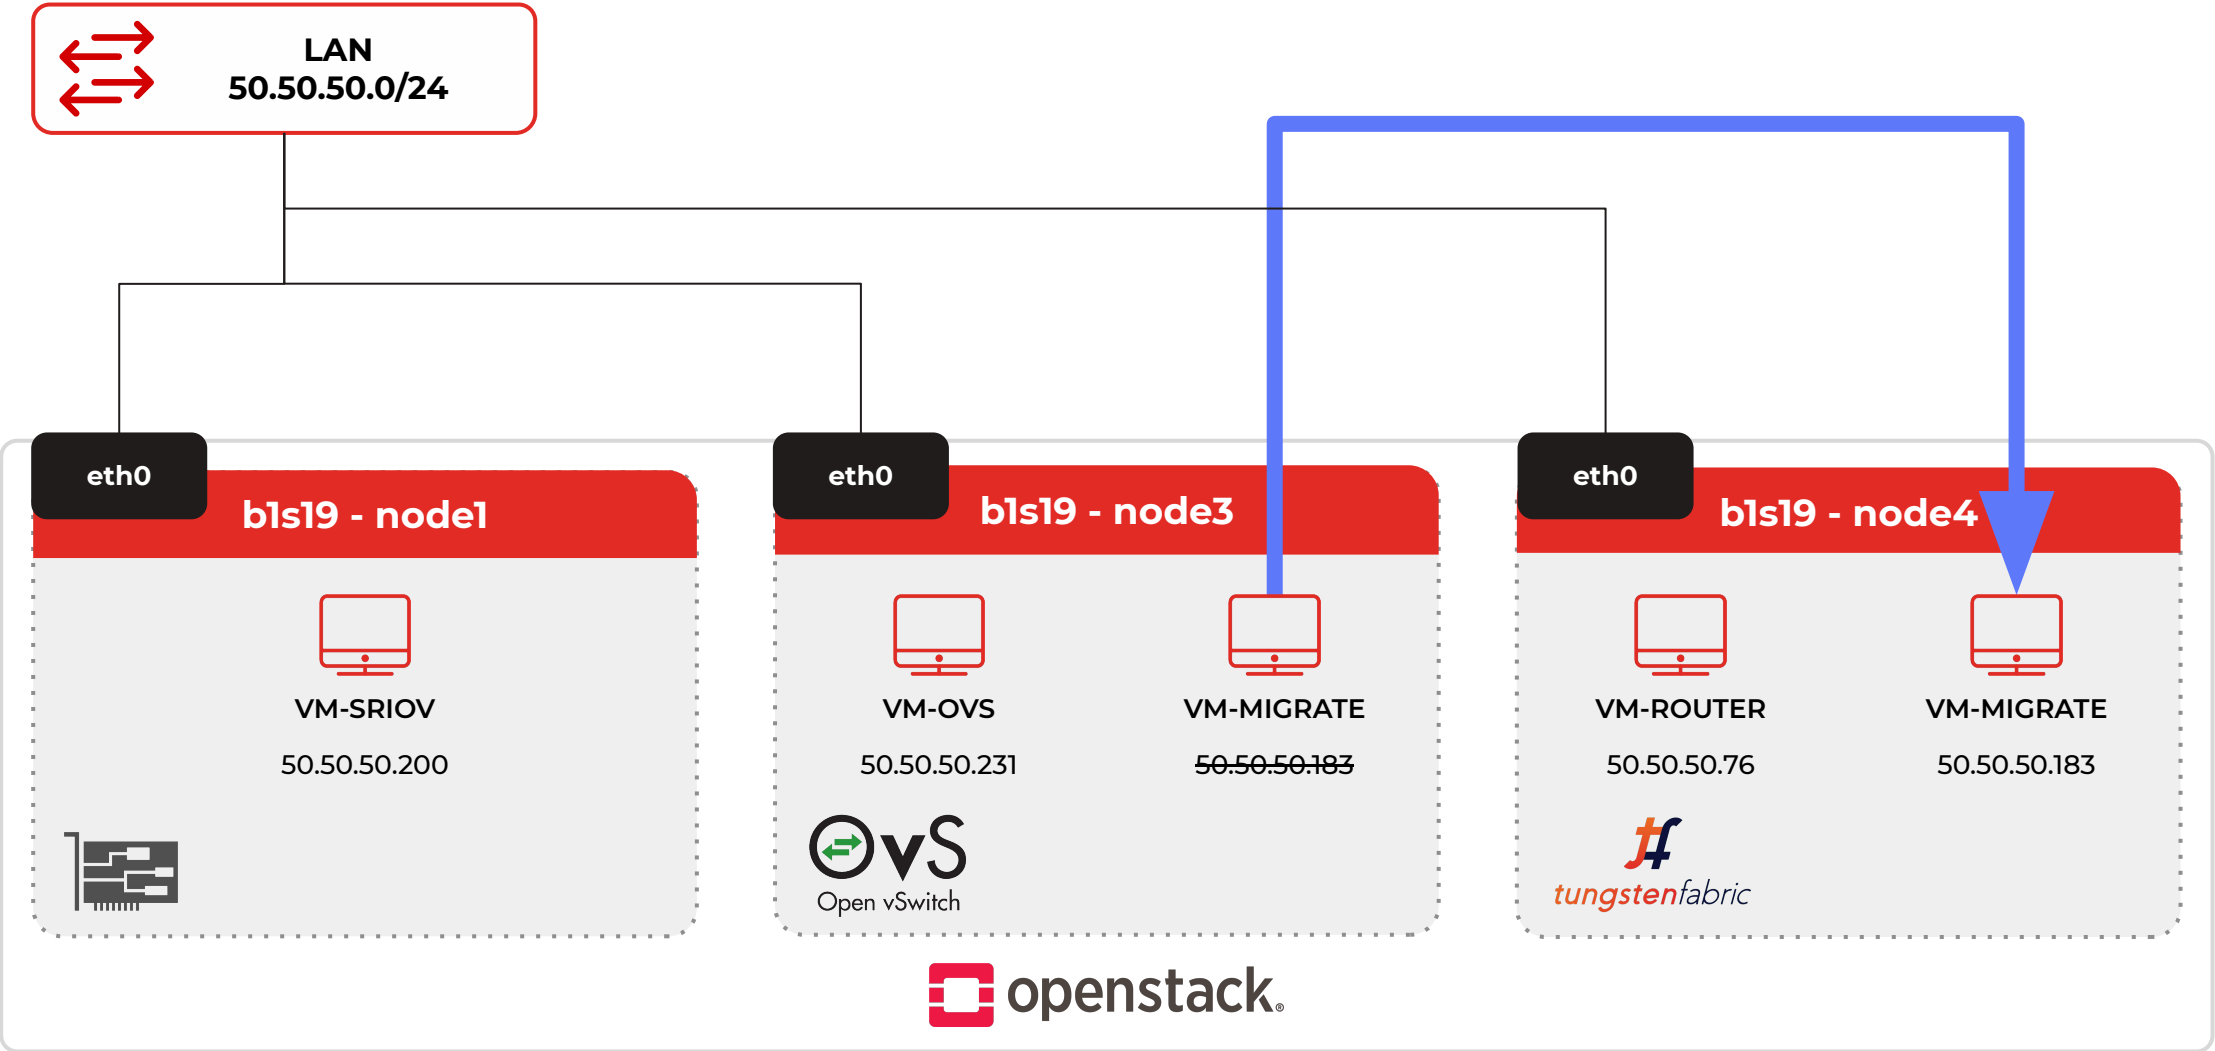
LAN
50.50.50.0/24

eth0
b1s19 - node1
VM-SRIOV
50.50.50.200

eth0
b1s19 - node3
VM-OVS
50.50.50.231
VM-MIGRATE
~~50.50.50.183~~
OvS
Open vSwitch

eth0
b1s19 - node4
VM-ROUTER
50.50.50.76
VM-MIGRATE
50.50.50.183
tungstenfabric

openstack.